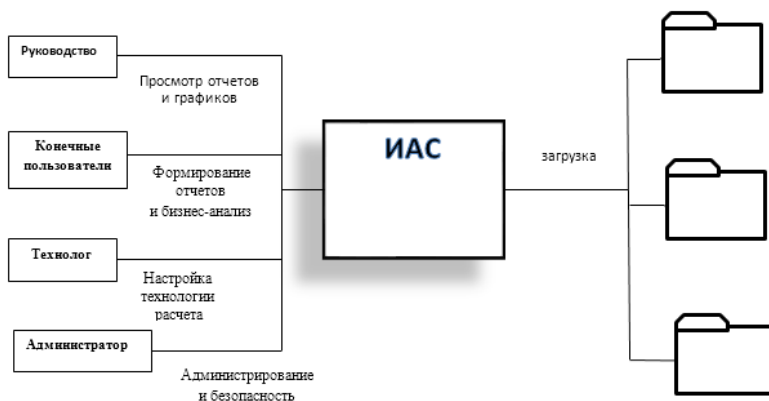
Руководство

Просмотр отчетов и графиков

Конечные пользователи

Формирование отчетов и бизнес-анализ

Технолог

Настройка технологии расчета

Администратор

Администрирование и безопасность

ИАС

загрузка